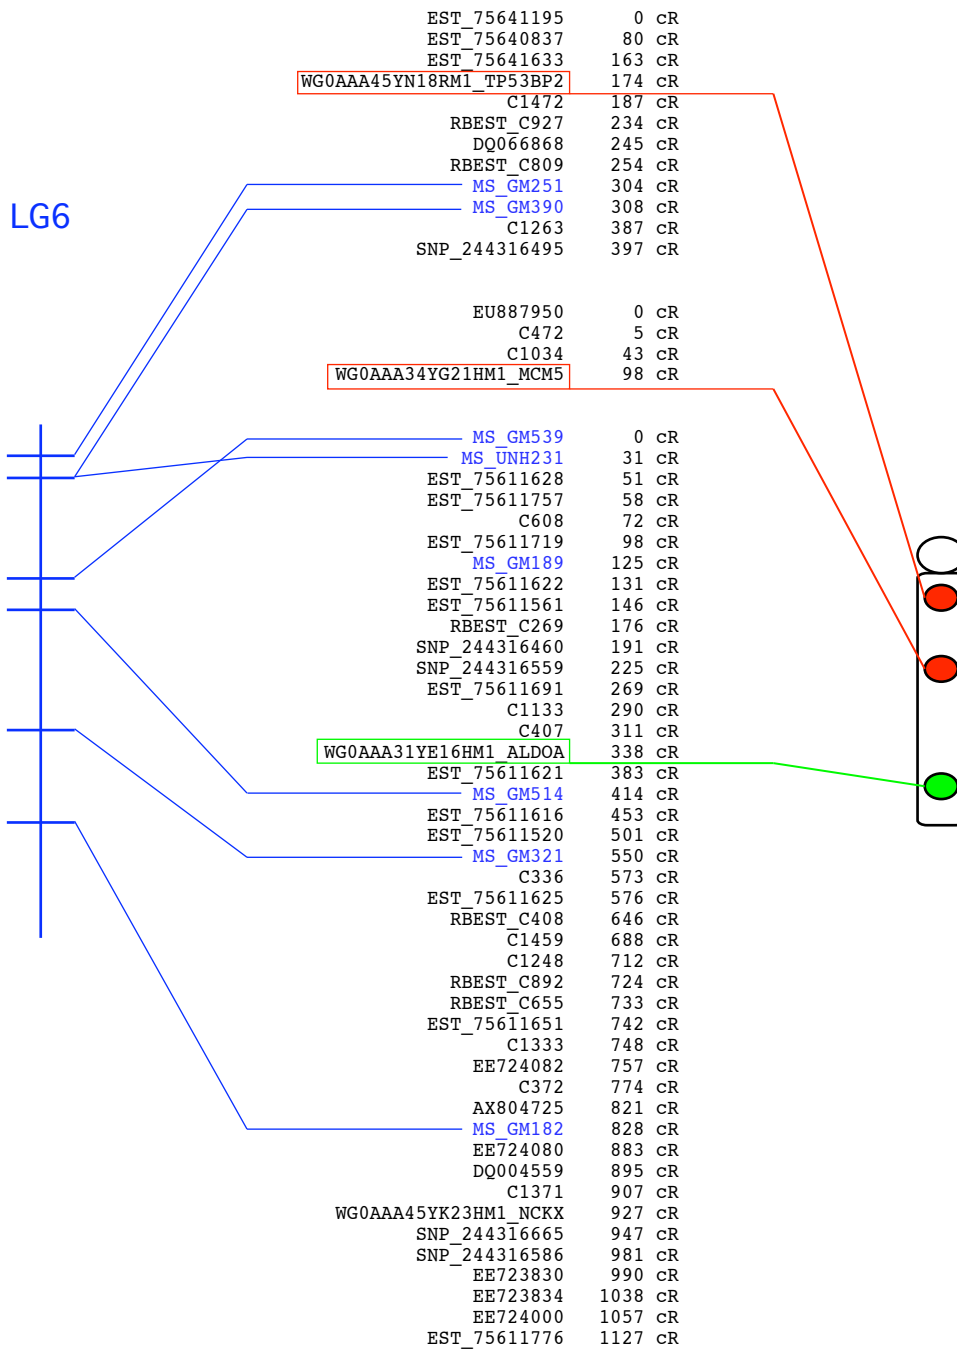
LG6

EST_75641195 0 cR
EST_75640837 80 cR
EST_75641633 163 cR
WG0AAA45YN18RM1_TP53BP2 174 cR
C1472 187 cR
RBEST_C927 234 cR
DQ066868 245 cR
RBEST_C809 254 cR
MS_GM251 304 cR
MS_GM390 308 cR
C1263 387 cR
SNP_244316495 397 cR

EU887950 0 cR
C472 5 cR
C1034 43 cR
WG0AAA34YG21HM1_MCM5 98 cR

MS_GM539 0 cR
MS_UNH231 31 cR
EST_75611628 51 cR
EST_75611757 58 cR
C608 72 cR
EST_75611719 98 cR
MS_GM189 125 cR
EST_75611622 131 cR
EST_75611561 146 cR
RBEST_C269 176 cR
SNP_244316460 191 cR
SNP_244316559 225 cR
EST_75611691 269 cR
C1133 290 cR
C407 311 cR
WG0AAA31YE16HM1_ALDOA 338 cR
EST_75611621 383 cR
MS_GM514 414 cR
EST_75611616 453 cR
EST_75611520 501 cR
MS_GM321 550 cR
C336 573 cR
EST_75611625 576 cR
RBEST_C408 646 cR
C1459 688 cR
C1248 712 cR
RBEST_C892 724 cR
RBEST_C655 733 cR
EST_75611651 742 cR
C1333 748 cR
EE724082 757 cR
C372 774 cR
AX804725 821 cR
MS_GM182 828 cR
EE724080 883 cR
DQ004559 895 cR
C1371 907 cR
WG0AAA45YK23HM1_NCKX 927 cR
SNP_244316665 947 cR
SNP_244316586 981 cR
EE723830 990 cR
EE723834 1038 cR
EE724000 1057 cR
EST_75611776 1127 cR